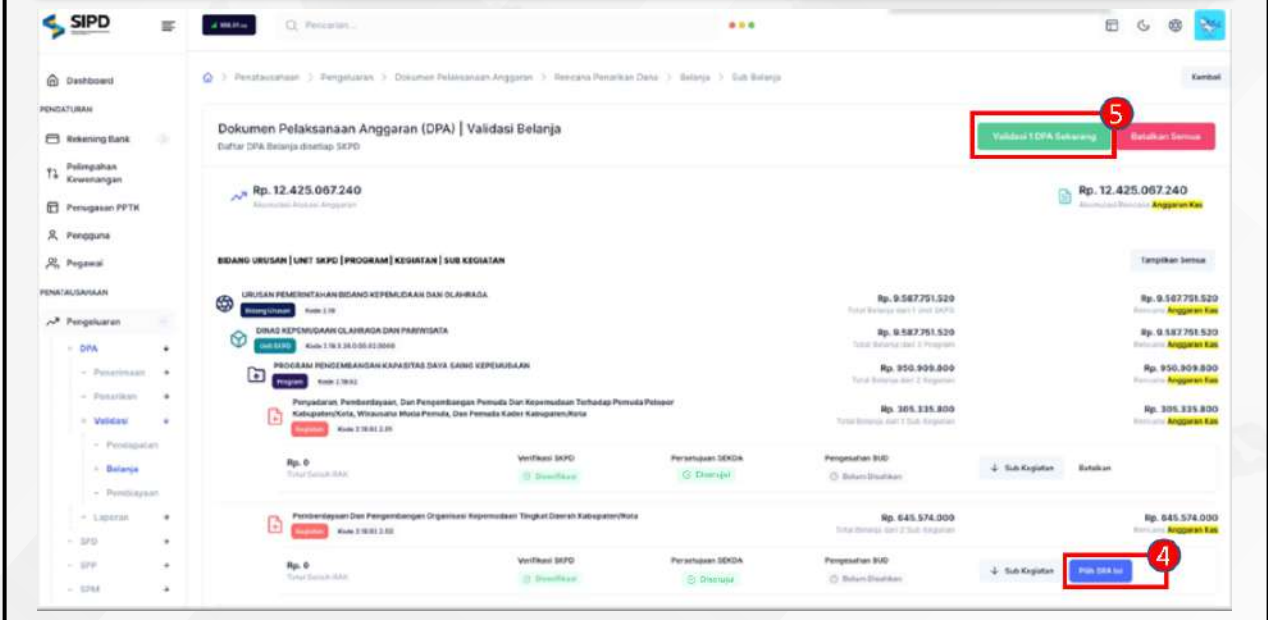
SIPD

Pencarian...

Dashboard
PENGATURAN
Rekening Bank
Pelimpahan Kewenangan
Penugasan PPTK
Pengguna
Pegawai
PENATAUSAHAAN
Pengeluaran
DPA
Penerimaan
Penarikan
Validasi
Pendapatan
Belanja
Pembiayaan
Laporan
SPD
SPP
SPM

Penatausahaan > Pengeluaran > Dokumen Pelaksanaan Anggaran > Rencana Penarikan Dana > Belanja > Sub Belanja

Kembali

Dokumen Pelaksanaan Anggaran (DPA) | Validasi Belanja
Daftar DPA Belanja disetiap SKPD

5
Validasi 1 DPA Sekarang
Batalkan Semua

Rp. 12.425.067.240
Akumulasi Alokasi Anggaran

Rp. 12.425.067.240
Akumulasi Rencana Anggaran Kas

BIDANG URUSAN | UNIT SKPD | PROGRAM | KEGIATAN | SUB KEGIATAN

Tampilkan Semua

URUSAN PEMERINTAHAN BIDANG KEPEMUDAAN DAN OLAHRAGA
Bidang Urusan Kode 2.19
Rp. 9.587.751.520
Total Belanja dari 1 Unit SKPD
Rp. 9.587.751.520
Rencana Anggaran Kas

DINAS KEPEMUDAAN OLAHRAGA DAN PARIWISATA
Unit SKPD Kode 2.19.3.26.0.00.01.0000
Rp. 9.587.751.520
Total Belanja dari 3 Program
Rp. 9.587.751.520
Rencana Anggaran Kas

PROGRAM PENGEMBANGAN KAPASITAS DAYA SAING KEPEMUDAAN
Program Kode 2.19.02
Rp. 950.909.800
Total Belanja dari 2 Kegiatan
Rp. 950.909.800
Rencana Anggaran Kas

Penyadaran, Pemberdayaan, Dan Pengembangan Pemuda Dan Kepemudaan Terhadap Pemuda Pelopor Kabupaten/Kota, Wirausaha Muda Pemula, Dan Pemuda Kader Kabupaten/Kota
Kegiatan Kode 2.19.02.2.01
Rp. 305.335.800
Total Belanja dari 1 Sub Kegiatan
Rp. 305.335.800
Rencana Anggaran Kas

Rp. 0
Total Selisih RAK
Verifikasi SKPD
Diverifikasi
Persetujuan SEKDA
Disetujui
Pengesahan BUD
Belum Disahkan
Sub Kegiatan
Batalkan

Pemberdayaan Dan Pengembangan Organisasi Kepemudaan Tingkat Daerah Kabupaten/Kota
Kegiatan Kode 2.19.02.2.02
Rp. 645.574.000
Total Belanja dari 2 Sub Kegiatan
Rp. 645.574.000
Rencana Anggaran Kas

Rp. 0
Total Selisih RAK
Verifikasi SKPD
Diverifikasi
Persetujuan SEKDA
Disetujui
Pengesahan BUD
Belum Disahkan
Sub Kegiatan
Pilih DPA Ini
4